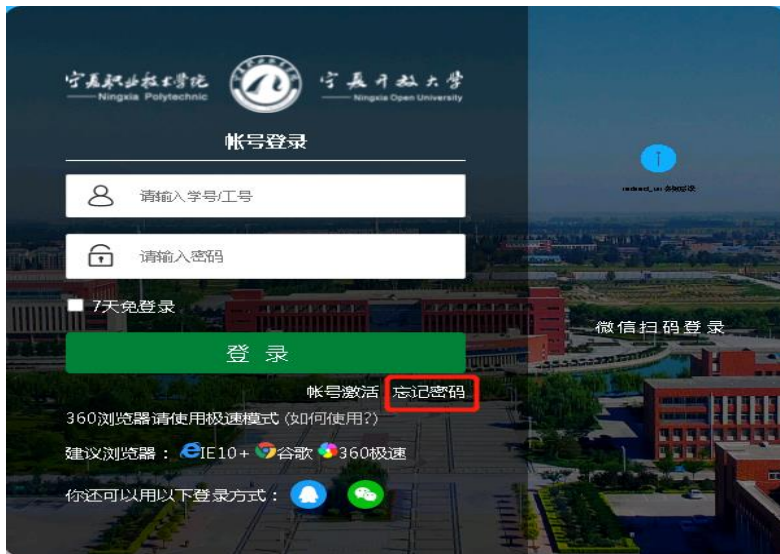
宁夏职业技术学院
Ningxia Polytechnic
宁夏开放大学
Ningxia Open University

帐号登录

请输入学号/工号

请输入密码

7天免登录

登 录

帐号激活 忘记密码

360浏览器请使用极速模式 (如何使用?)

建议浏览器：IE10+ 谷歌 360极速

你还可以用以下登录方式：

redirect_uri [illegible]

微信扫码登录